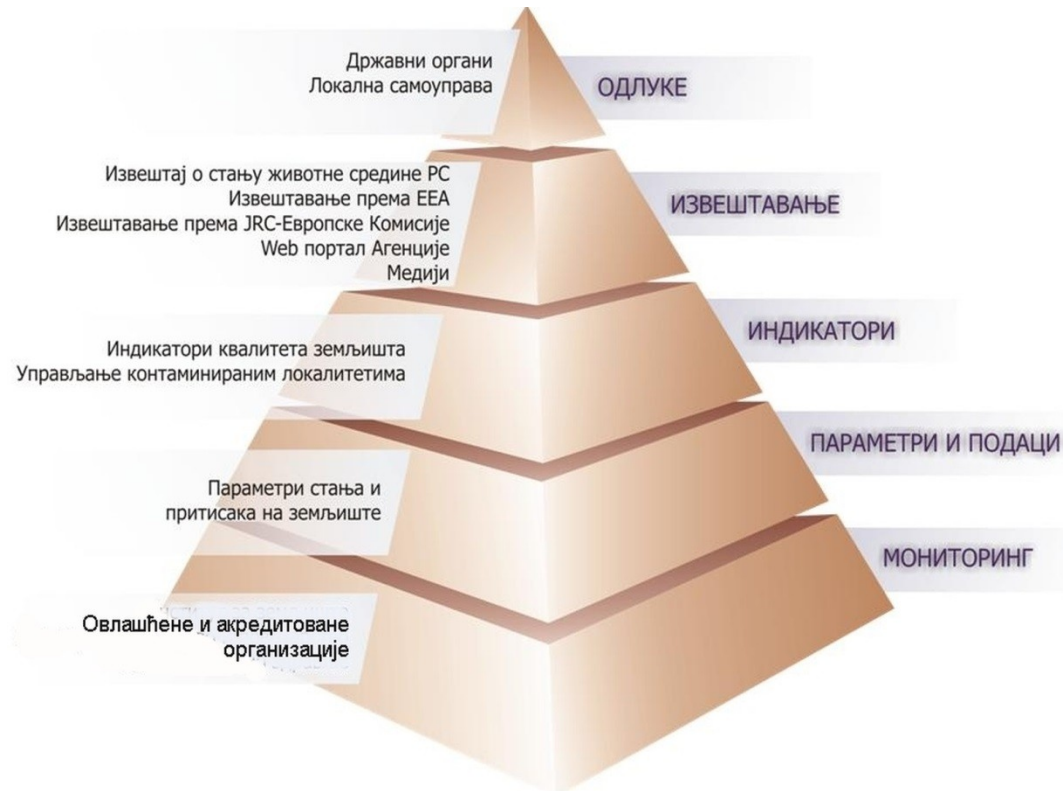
Државни органи
Локална самоуправа

ОДЛУКЕ

Извештај о стању животне средине РС
Извештавање према ЕЕА
Извештавање према JRC-Европске Комисије
Web портал Агенције
Медији

ИЗВЕШТАВАЊЕ

Индикатори квалитета земљишта
Управљање контаминираним локалитетима

ИНДИКАТОРИ

ПАРАМЕТРИ И ПОДАЦИ

Параметри стања и притисака на земљиште

МОНИТОРИНГ

Овлашћене и акредитоване организације